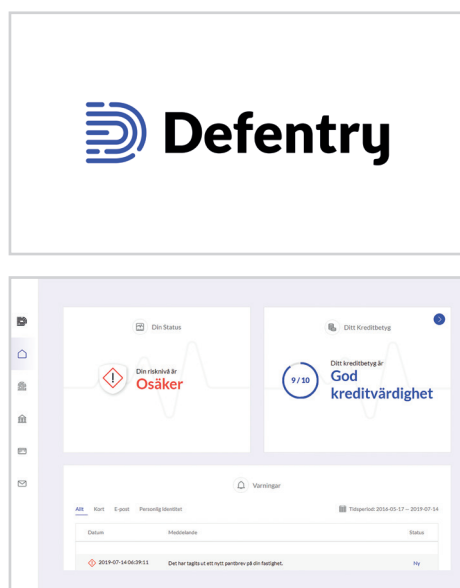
Defentry

Din Status

Din risknivå är
Osäker

Ditt Kreditbetyg

9 / 10

Ditt kreditbetyg är
God kreditvärdighet

Varningar

Allt Kort E-post Personlig Identitet

Tidsperiod: 2016-05-17 — 2019-07-14

| Datum | Meddelande | Status |
|---|---|---|
| 2019-07-14 06:39:11 | Det har tagits ut ett nytt pantbrev på din fastighet. | Ny |